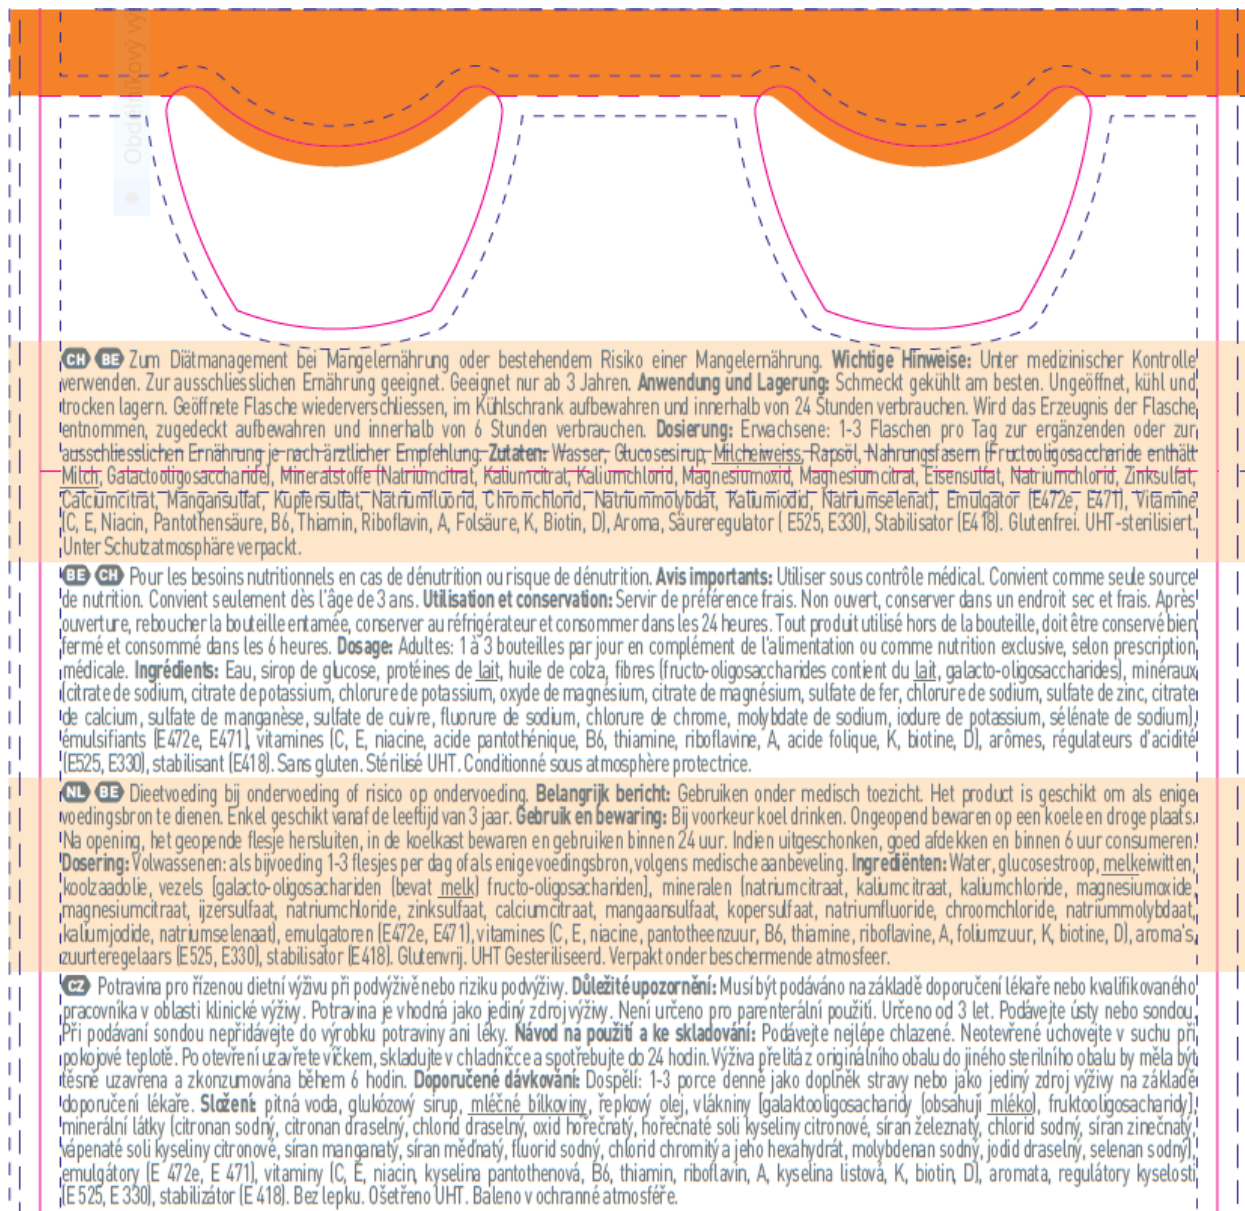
Obdélníkový vý

CH BE Zum Diätmanagement bei Mangelernährung oder bestehendem Risiko einer Mangelernährung. Wichtige Hinweise: Unter medizinischer Kontrolle verwenden. Zur ausschliesslichen Ernährung geeignet. Geeignet nur ab 3 Jahren. Anwendung und Lagerung: Schmeckt gekühlt am besten. Ungeöffnet, kühl und trocken lagern. Geöffnete Flasche wiederverschliessen, im Kühlschrank aufbewahren und innerhalb von 24 Stunden verbrauchen. Wird das Erzeugnis der Flasche entnommen, zugedeckt aufbewahren und innerhalb von 6 Stunden verbrauchen. Dosierung: Erwachsene: 1-3 Flaschen pro Tag zur ergänzenden oder zur ausschliesslichen Ernährung je nach ärztlicher Empfehlung. Zutaten: Wasser, Glucosesirup, Milcheiweiss, Rapsöl, Nahrungsfasern (Fructooligosaccharide enthält Milch, Galactooligosaccharide), Mineralstoffe (Natriumcitrat, Kaliumcitrat, Kaliumchlorid, Magnesiumoxid, Magnesiumcitrat, Eisensulfat, Natriumchlorid, Zinksulfat, Calciumcitrat, Mangansulfat, Kupfersulfat, Natriumfluorid, Chromchlorid, Natriummolybdat, Kaliumiodid, Natriumselenat), Emulgator (E472e, E471), Vitamine (C, E, Niacin, Pantothensäure, B6, Thiamin, Riboflavin, A, Folsäure, K, Biotin, D), Aroma, Säureregulator (E525, E330), Stabilisator (E418). Glutenfrei. UHT-sterilisiert. Unter Schutzatmosphäre verpackt.

BE CH Pour les besoins nutritionnels en cas de dénutrition ou risque de dénutrition. Avis importants: Utiliser sous contrôle médical. Convient comme seule source de nutrition. Convient seulement dès l'âge de 3 ans. Utilisation et conservation: Servir de préférence frais. Non ouvert, conserver dans un endroit sec et frais. Après ouverture, reboucher la bouteille entamée, conserver au réfrigérateur et consommer dans les 24 heures. Tout produit utilisé hors de la bouteille, doit être conservé bien fermé et consommé dans les 6 heures. Dosage: Adultes: 1 à 3 bouteilles par jour en complément de l'alimentation ou comme nutrition exclusive, selon prescription médicale. Ingrédients: Eau, sirop de glucose, protéines de lait, huile de colza, fibres (fructo-oligosaccharides contient du lait, galacto-oligosaccharides), minéraux (citrate de sodium, citrate de potassium, chlorure de potassium, oxyde de magnésium, citrate de magnésium, sulfate de fer, chlorure de sodium, sulfate de zinc, citrate de calcium, sulfate de manganèse, sulfate de cuivre, fluorure de sodium, chlorure de chrome, molybdate de sodium, iodure de potassium, sélénate de sodium), émulsifiants (E472e, E471), vitamines (C, E, niacine, acide pantothénique, B6, thiamine, riboflavine, A, acide folique, K, biotine, D), arômes, régulateurs d'acidité (E525, E330), stabilisant (E418). Sans gluten. Stérilisé UHT. Conditionné sous atmosphère protectrice.

NL BE Dieetvoeding bij ondervoeding of risico op ondervoeding. Belangrijk bericht: Gebruiken onder medisch toezicht. Het product is geschikt om als enige voedingsbron te dienen. Enkel geschikt vanaf de leeftijd van 3 jaar. Gebruik en bewaring: Bij voorkeur koel drinken. Ongeopend bewaren op een koele en droge plaats. Na opening, het geopende flesje hersluiten, in de koelkast bewaren en gebruiken binnen 24 uur. Indien uitgeschonken, goed afdekken en binnen 6 uur consumeren. Dosering: Volwassenen: als bijvoeding 1-3 flesjes per dag of als enige voedingsbron, volgens medische aanbeveling. Ingrediënten: Water, glucosestroop, melkeiwitten, koolzaadolie, vezels (galacto-oligosachariden (bevat melk) fructo-oligosachariden), mineralen (natriumcitraat, kaliumcitraat, kaliumchloride, magnesiumoxide, magnesiumcitraat, ijzersulfaat, natriumchloride, zinksulfaat, calciumcitraat, mangaansulfaat, kopersulfaat, natriumfluoride, chroomchloride, natriummolybdaat, kaliumjodide, natriumselenaat), emulgatoren (E472e, E471), vitamines (C, E, niacine, pantotheenzuur, B6, thiamine, riboflavine, A, foliumzuur, K, biotine, D), aroma's, zuurteregelaars (E525, E330), stabilisator (E418). Glutenvrij. UHT Gesteriliseerd. Verpakt onder beschermende atmosfeer.

CZ Potravina pro zvláštní lékařské účely. Potravina pro řízenou dietní výživu při podvýživě nebo riziku podvýživy. Důležité upozornění: Musí být podáváno na základě doporučení lékaře nebo kvalifikovaného pracovníka v oblasti klinické výživy. Potravina je vhodná jako jediný zdroj výživy. Není určeno pro parenterální použití. Určeno od 3 let. Podávejte ústy nebo sondou. Při podávání sondou nepřidávejte do výrobku potraviny ani léky. Návod na použití a ke skladování: Podávejte nejlépe chlazené. Neotevřené uchovejte v suchu při pokojové teplotě. Po otevření uzavřete víčkem, skladujte v chladničce a spotřebujte do 24 hodin. Výživa přelitá z originálního obalu do jiného sterilního obalu by měla být těsně uzavřena a zkonzumována během 6 hodin. Doporučené dávkování: Dospělí: 1-3 porce denně jako doplněk stravy nebo jako jediný zdroj výživy na základě doporučení lékaře. Složení: pitná voda, glukózový sirup, mléčné bílkoviny, řepkový olej, vláknina (galaktooligosacharidy (obsahují mléko), fruktooligosacharidy), minerální látky (citronan sodný, citronan draselný, chlorid draselný, oxid hořečnatý, hořečnaté soli kyseliny citronové, síran železnatý, chlorid sodný, síran zinečnatý, vápenaté soli kyseliny citronové, síran manganatý, síran měďnatý, fluorid sodný, chlorid chromitý a jeho hexahydrát, molybdenan sodný, jodid draselný, selenan sodný), emulgátory (E 472e, E 471), vitaminy (C, E, niacin, kyselina pantothenová, B6, thiamin, riboflavin, A, kyselina listová, K, biotin, D), aromata, regulátory kyselosti (E 525, E 330), stabilizátor (E 418). Bez lepku. Ošetřeno UHT. Baleno v ochranné atmosféře.